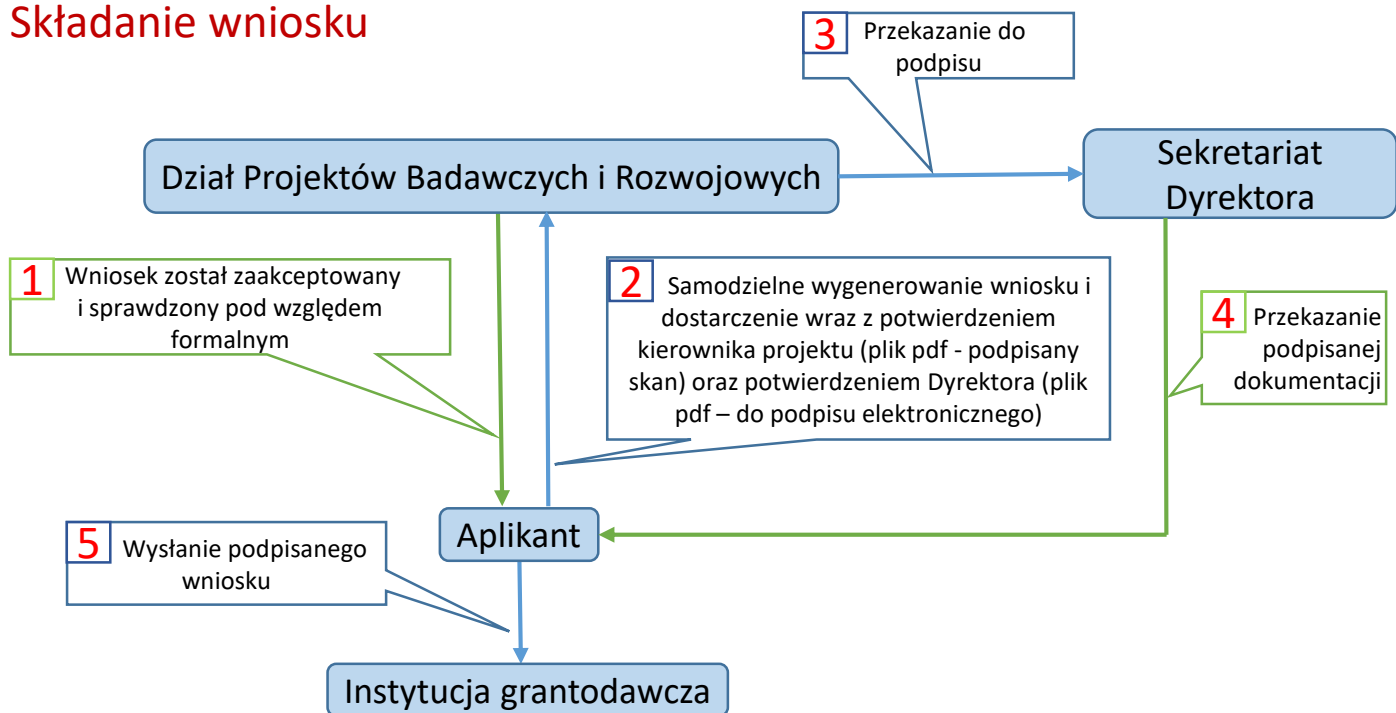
Składanie wniosku

3 Przekazanie do podpisu

Dział Projektów Badawczych i Rozwojowych

Sekretariat Dyrektora

1 Wniosek został zaakceptowany i sprawdzony pod względem formalnym

2 Samodzielne wygenerowanie wniosku i dostarczenie wraz z potwierdzeniem kierownika projektu (plik pdf - podpisany skan) oraz potwierdzeniem Dyrektora (plik pdf – do podpisu elektronicznego)

4 Przekazanie podpisanej dokumentacji

5 Wysłanie podpisanego wniosku

Aplikant

Instytucja grantodawcza